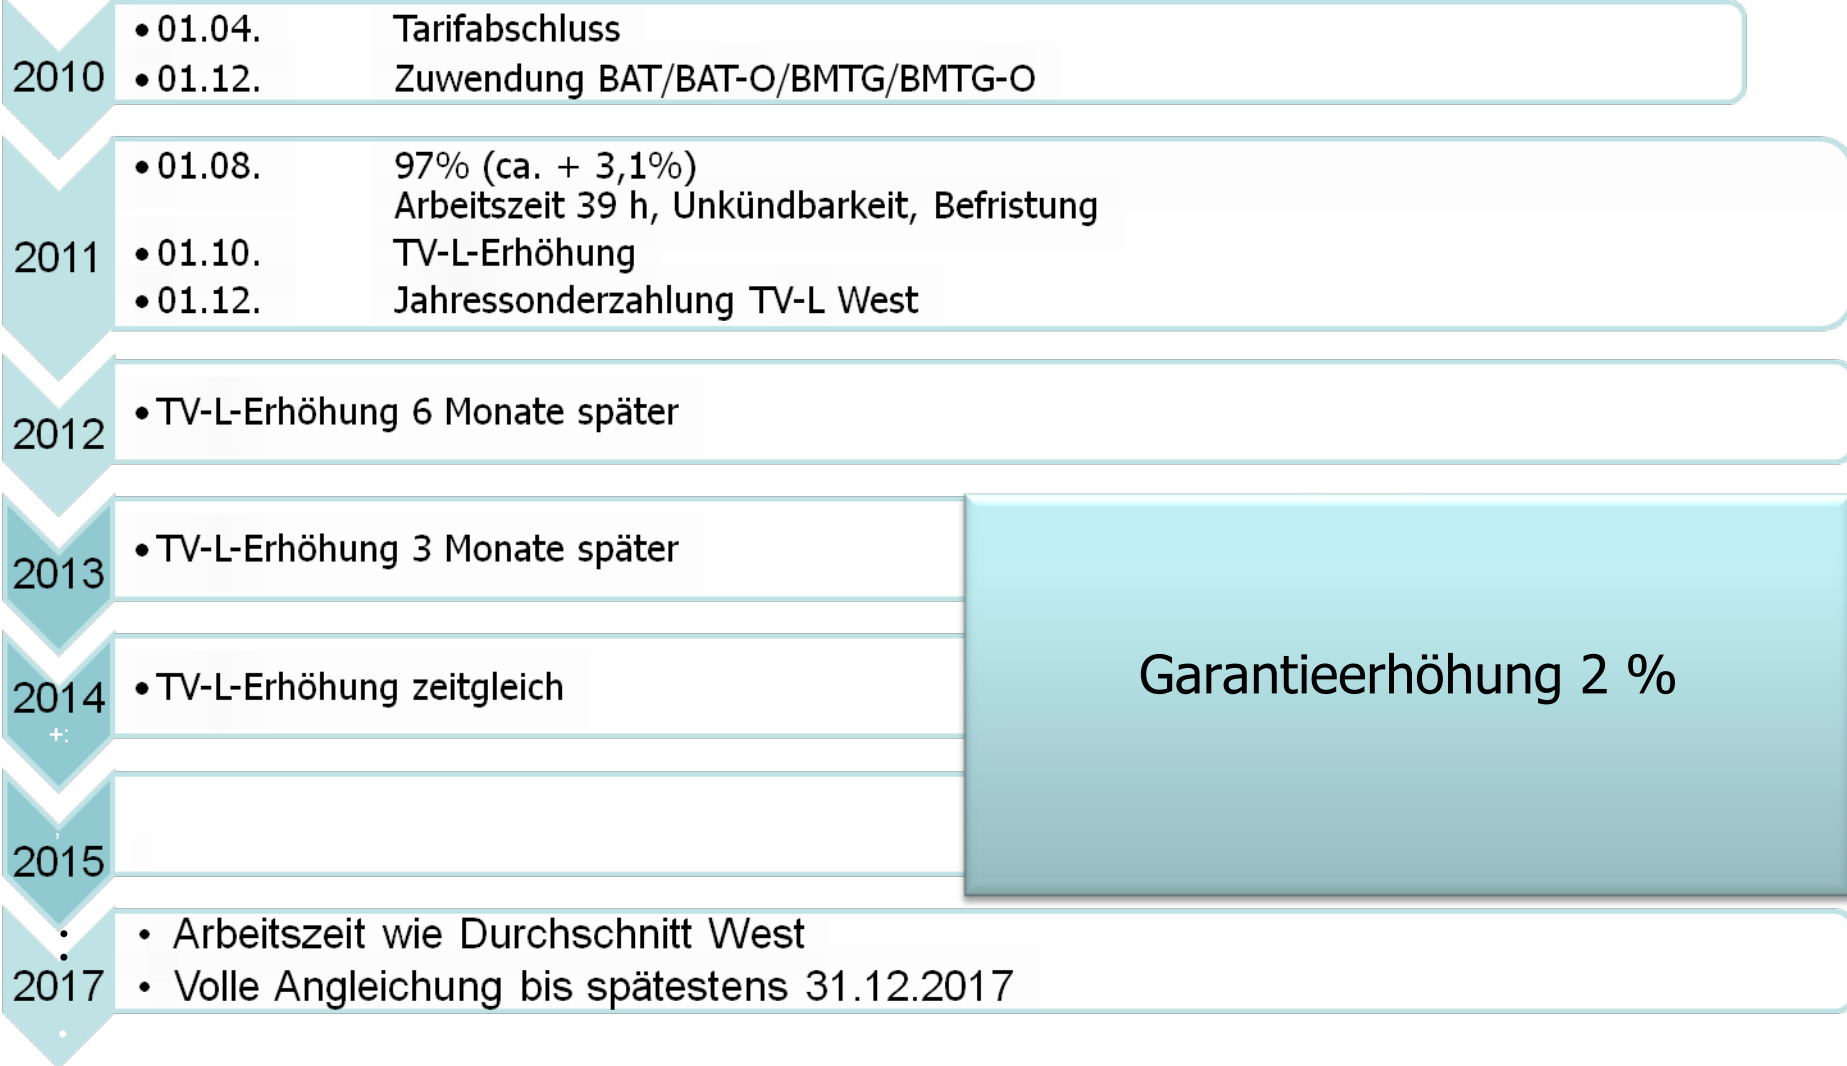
2010
• 01.04. Tarifabschluss
• 01.12. Zuwendung BAT/BAT-O/BMTG/BMTG-O

2011
• 01.08. 97% (ca. + 3,1%)
Arbeitszeit 39 h, Unkündbarkeit, Befristung
• 01.10. TV-L-Erhöhung
• 01.12. Jahressonderzahlung TV-L West

2012
• TV-L-Erhöhung 6 Monate später

2013
• TV-L-Erhöhung 3 Monate später

2014
• TV-L-Erhöhung zeitgleich

2015

Garantieerhöhung 2 %

2017
• Arbeitszeit wie Durchschnitt West
• Volle Angleichung bis spätestens 31.12.2017